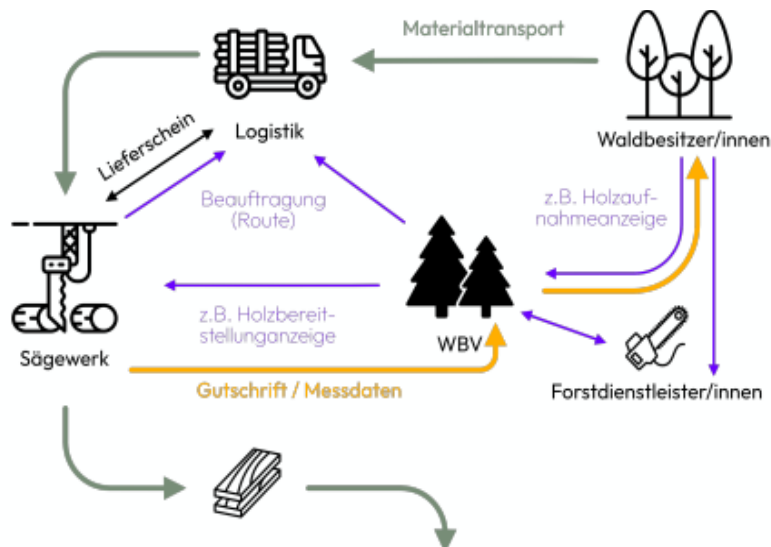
Materialtransport

Logistik

Waldbesitzer/innen

Lieferschein

Beauftragung (Route)

z.B. Holzaufnahmeanzeige

Sägewerk

z.B. Holzbereitstellunganzeige

WBV

Forstdienstleister/innen

Gutschrift / Messdaten